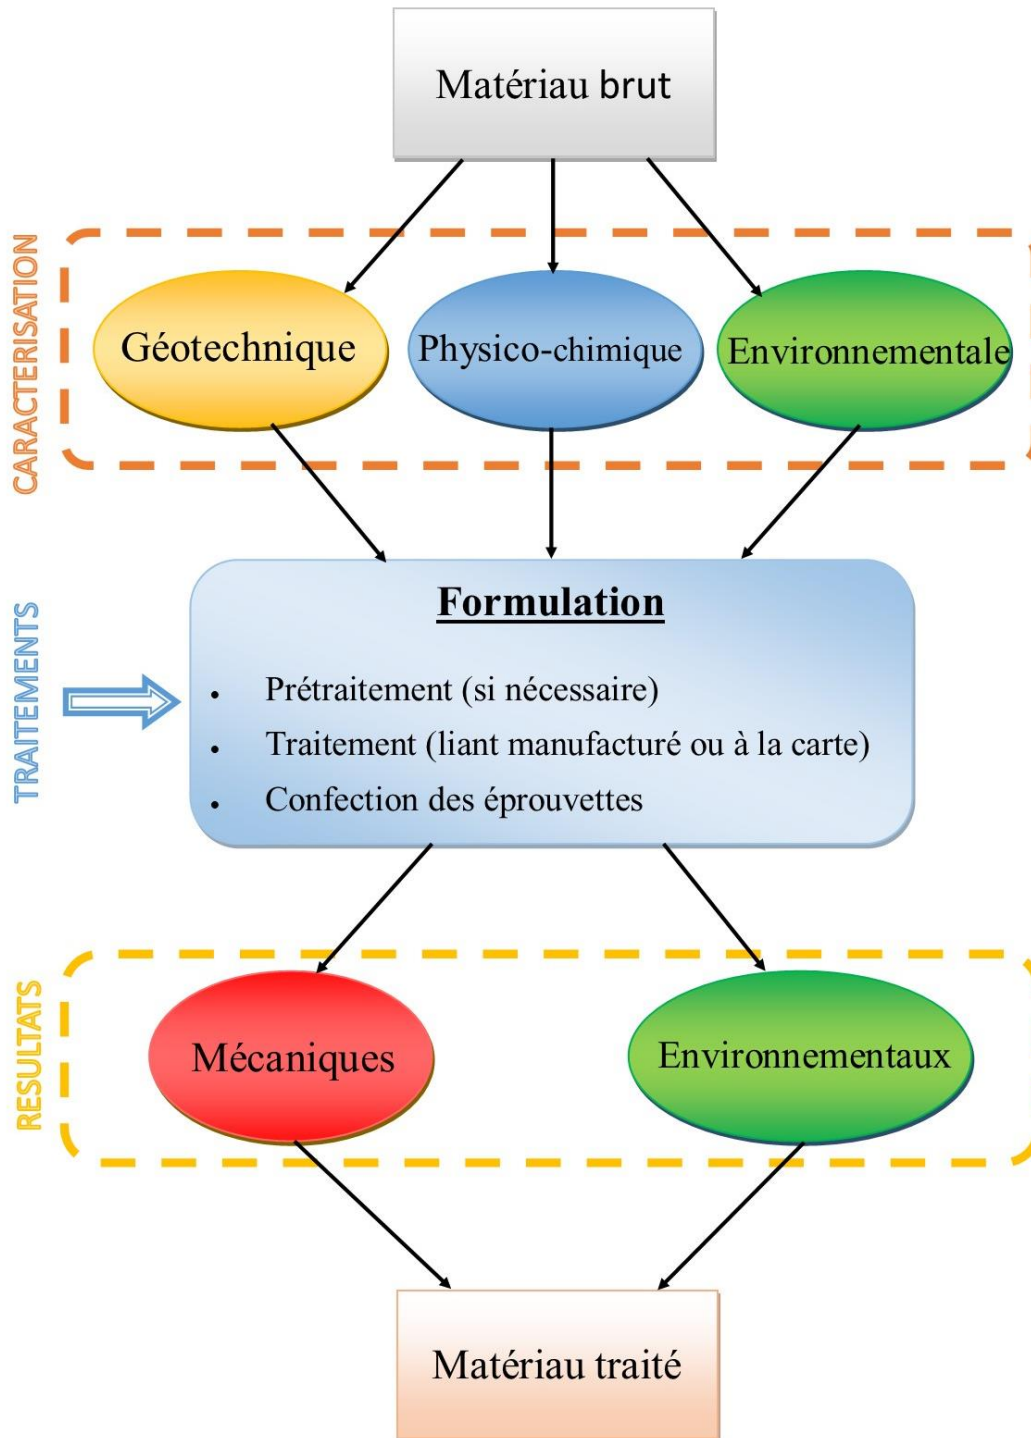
Matériau brut

CARACTERISATION

Géotechnique

Physico-chimique

Environnementale

TRAITEMENTS

Formulation

- Prétraitement (si nécessaire)
- Traitement (liant manufacturé ou à la carte)
- Confection des éprouvettes

RESULTATS

Mécaniques

Environnementaux

Matériau traité